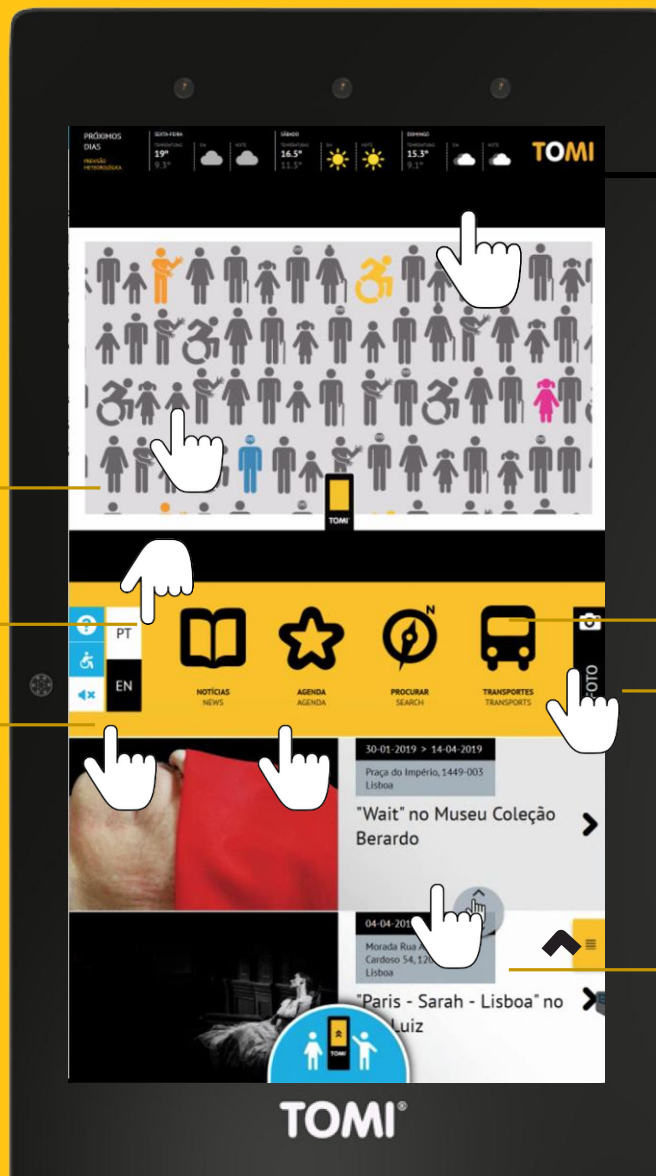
PRÓXIMOS DIAS
PREVISÃO METEOROLÓGICA

SEXTA-FEIRA
TEMPERATURA
19°
9.3°
DIA
NOITE

SÁBADO
TEMPERATURA
16.5°
11.5°
DIA
NOITE

DOMINGO
TEMPERATURA
15.3°
9.1°
DIA
NOITE

TOMI

TOMI

PT
EN

NOTÍCIAS
NEWS

AGENDA
AGENDA

PROCURAR
SEARCH

TRANSPORTES
TRANSPORTS

FOTO

30-01-2019 > 14-04-2019
Praça do Império, 1449-003 Lisboa
"Wait" no Museu Coleção Berardo

04-04-201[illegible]
Morada Rua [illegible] Cardoso 54, 12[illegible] Lisboa
"Paris - Sarah - Lisboa" no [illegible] Luiz

TOMI

TOMI®